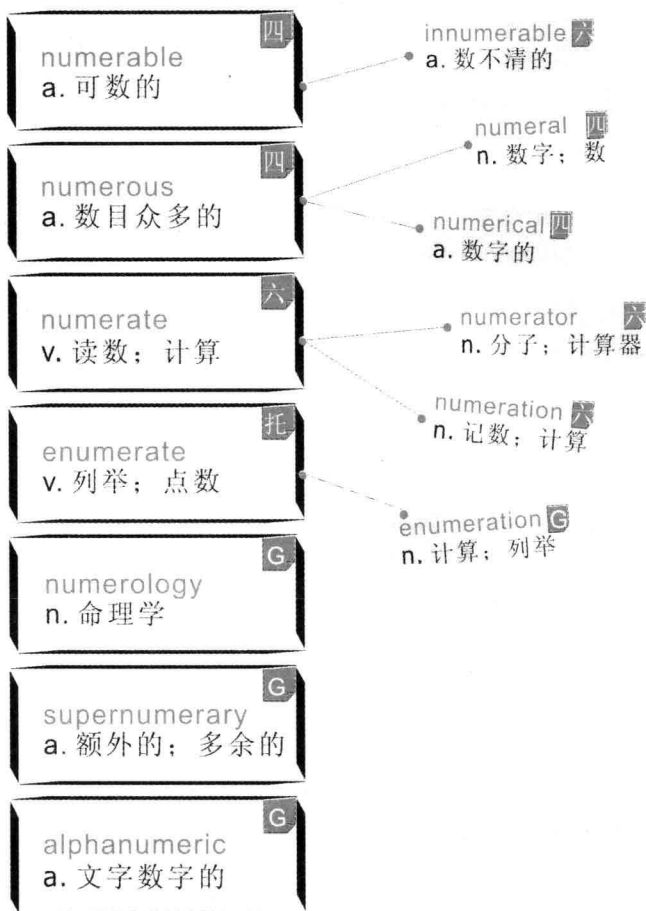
四
numerable
a. 可数的

innumerable 六
a. 数不清的

四
numerous
a. 数目众多的

numeral 四
n. 数字；数

numerical 四
a. 数字的

六
numerate
v. 读数；计算

numerator 六
n. 分子；计算器

numeration 六
n. 记数；计算

托
enumerate
v. 列举；点数

enumeration G
n. 计算；列举

G
numerology
n. 命理学

G
supernumerary
a. 额外的；多余的

G
alphanumeric
a. 文字数字的